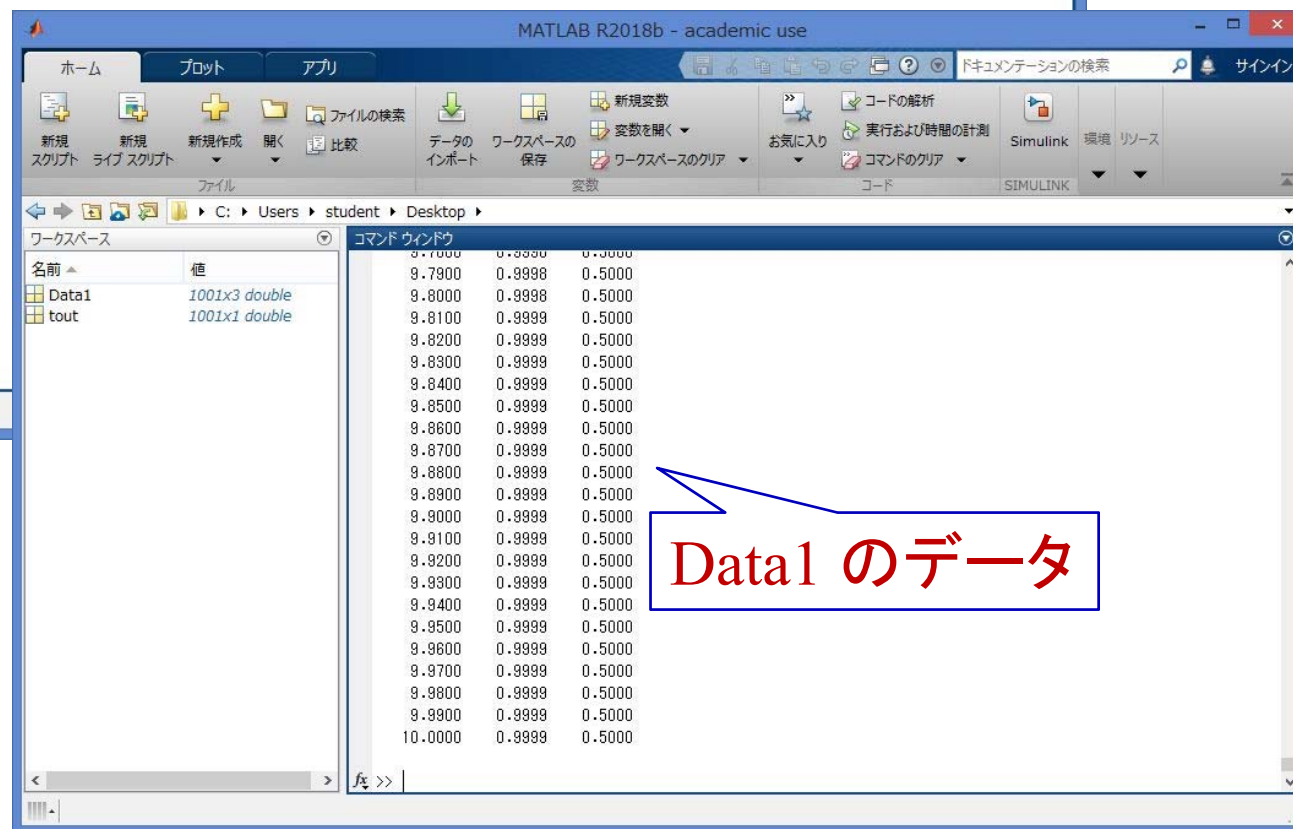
MATLAB R2018b - academic use

ホーム プロット アプリ

ドキュメンテーションの検索 サインイン

新規スクリプト 新規ライブ スクリプト 新規作成 開く ファイルの検索 比較
ファイル
データのインポート ワークスペースの保存 新規変数 変数を開く ワークスペースのクリア
変数
お気に入り コードの解析 実行および時間の計測 コマンドのクリア
コード
Simulink
SIMULINK
環境 リソース

C: ▸ Users ▸ student ▸ Desktop ▸

ワークスペース

| 名前 ▲ | 値 |
|---|---|
| Data1 | 1001x3 double |
| tout | 1001x1 double |

コマンド ウィンドウ

| | | |
|---|---|---|
| 9.7900 | 0.9998 | 0.5000 |
| 9.8000 | 0.9998 | 0.5000 |
| 9.8100 | 0.9999 | 0.5000 |
| 9.8200 | 0.9999 | 0.5000 |
| 9.8300 | 0.9999 | 0.5000 |
| 9.8400 | 0.9999 | 0.5000 |
| 9.8500 | 0.9999 | 0.5000 |
| 9.8600 | 0.9999 | 0.5000 |
| 9.8700 | 0.9999 | 0.5000 |
| 9.8800 | 0.9999 | 0.5000 |
| 9.8900 | 0.9999 | 0.5000 |
| 9.9000 | 0.9999 | 0.5000 |
| 9.9100 | 0.9999 | 0.5000 |
| 9.9200 | 0.9999 | 0.5000 |
| 9.9300 | 0.9999 | 0.5000 |
| 9.9400 | 0.9999 | 0.5000 |
| 9.9500 | 0.9999 | 0.5000 |
| 9.9600 | 0.9999 | 0.5000 |
| 9.9700 | 0.9999 | 0.5000 |
| 9.9800 | 0.9999 | 0.5000 |
| 9.9900 | 0.9999 | 0.5000 |
| 10.0000 | 0.9999 | 0.5000 |

Data1 のデータ

fx >>